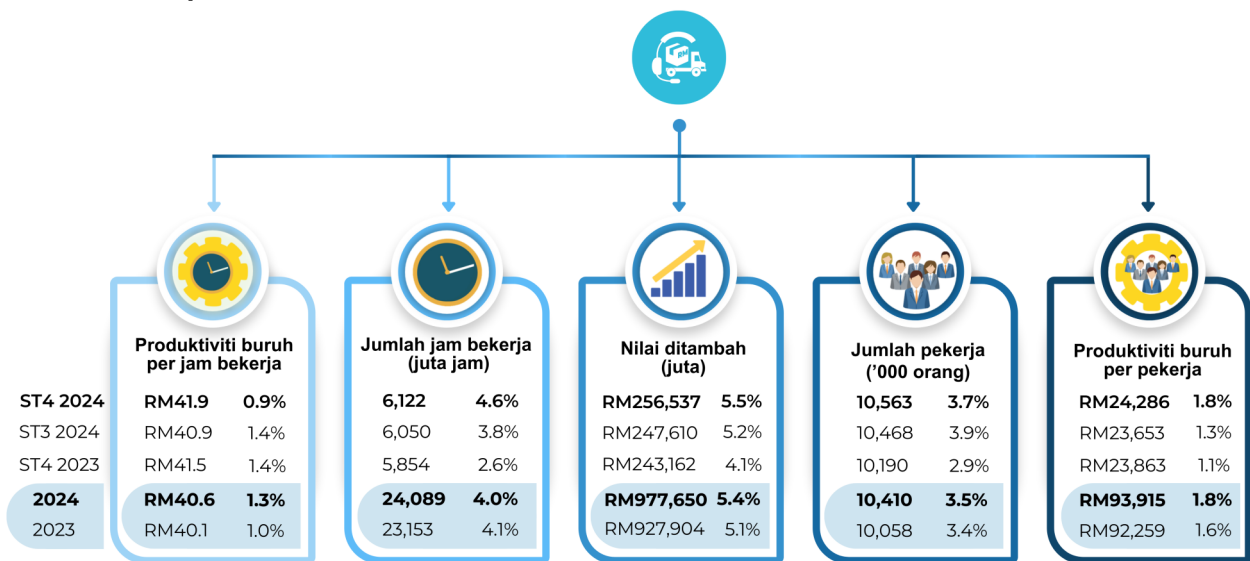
| | Produktiviti buruh per jam bekerja | | Jumlah jam bekerja (juta jam) | | Nilai ditambah (juta) | | Jumlah pekerja ('000 orang) | | Produktiviti buruh per pekerja | |
|---|---|---|---|---|---|---|---|---|---|---|
| ST4 2024 | RM41.9 | 0.9% | 6,122 | 4.6% | RM256,537 | 5.5% | 10,563 | 3.7% | RM24,286 | 1.8% |
| ST3 2024 | RM40.9 | 1.4% | 6,050 | 3.8% | RM247,610 | 5.2% | 10,468 | 3.9% | RM23,653 | 1.3% |
| ST4 2023 | RM41.5 | 1.4% | 5,854 | 2.6% | RM243,162 | 4.1% | 10,190 | 2.9% | RM23,863 | 1.1% |
| 2024 | RM40.6 | 1.3% | 24,089 | 4.0% | RM977,650 | 5.4% | 10,410 | 3.5% | RM93,915 | 1.8% |
| 2023 | RM40.1 | 1.0% | 23,153 | 4.1% | RM927,904 | 5.1% | 10,058 | 3.4% | RM92,259 | 1.6% |